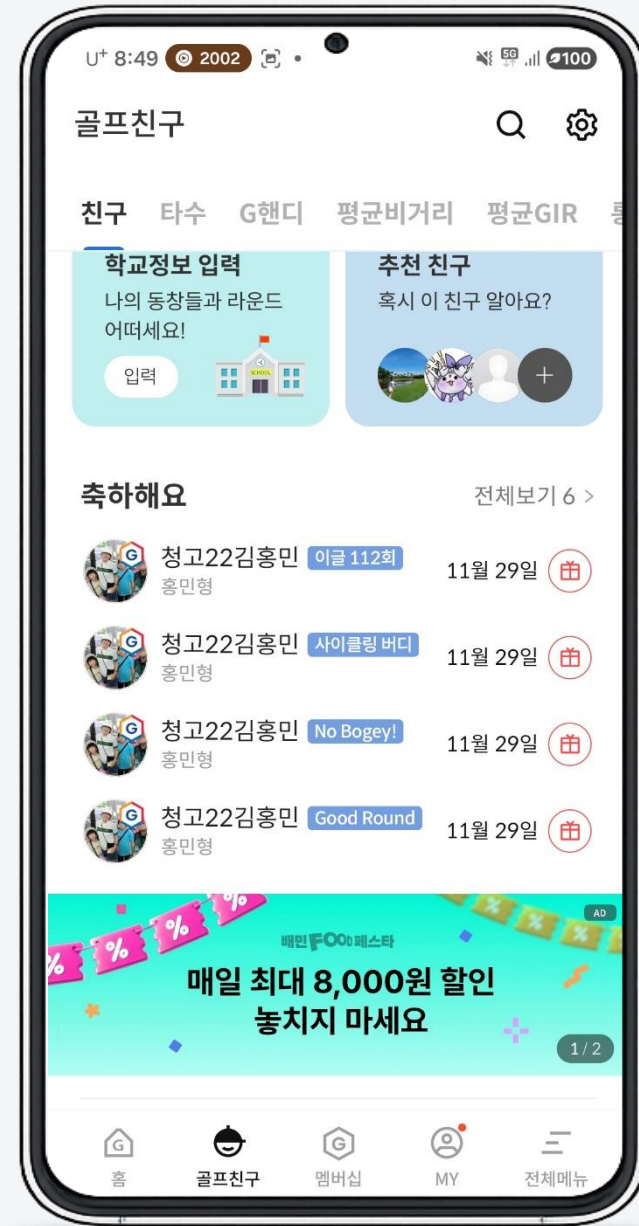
U⁺ 8:49 2002 100

골프친구

친구 타수 G핸디 평균비거리 평균GIR

학교정보 입력
나의 동창들과 라운드 어떠세요!
입력
SCHOOL

추천 친구
혹시 이 친구 알아요?
+

축하해요
전체보기 6 >

청고22김홍민 이글 112회
홍민형
11월 29일

청고22김홍민 사이클링 버디
홍민형
11월 29일

청고22김홍민 No Bogey!
홍민형
11월 29일

청고22김홍민 Good Round
홍민형
11월 29일

AD
배민 FOOD 페스타
매일 최대 8,000원 할인
놓치지 마세요
1 / 2

홈 골프친구 멤버십 MY 전체메뉴